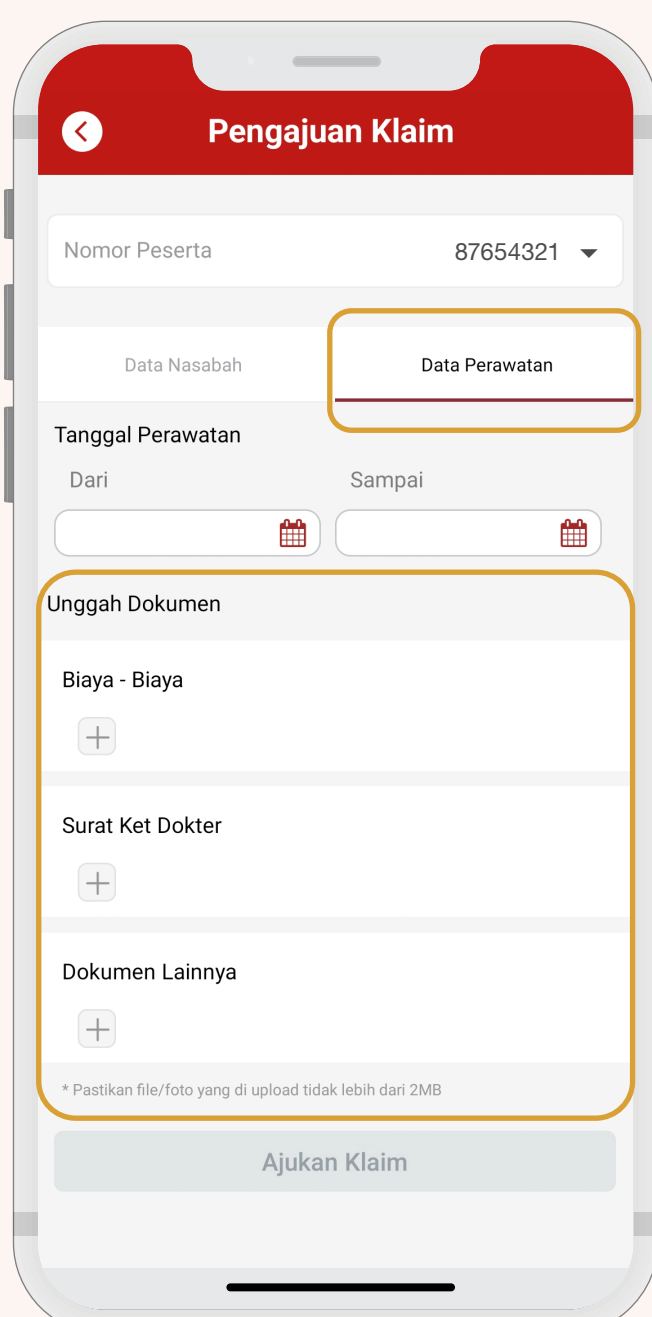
Pengajuan Klaim

Nomor Peserta 87654321

Data Nasabah

Data Perawatan

Tanggal Perawatan

Dari

Sampai

Unggah Dokumen

Biaya - Biaya

Surat Ket Dokter

Dokumen Lainnya

* Pastikan file/foto yang di upload tidak lebih dari 2MB

Ajukan Klaim